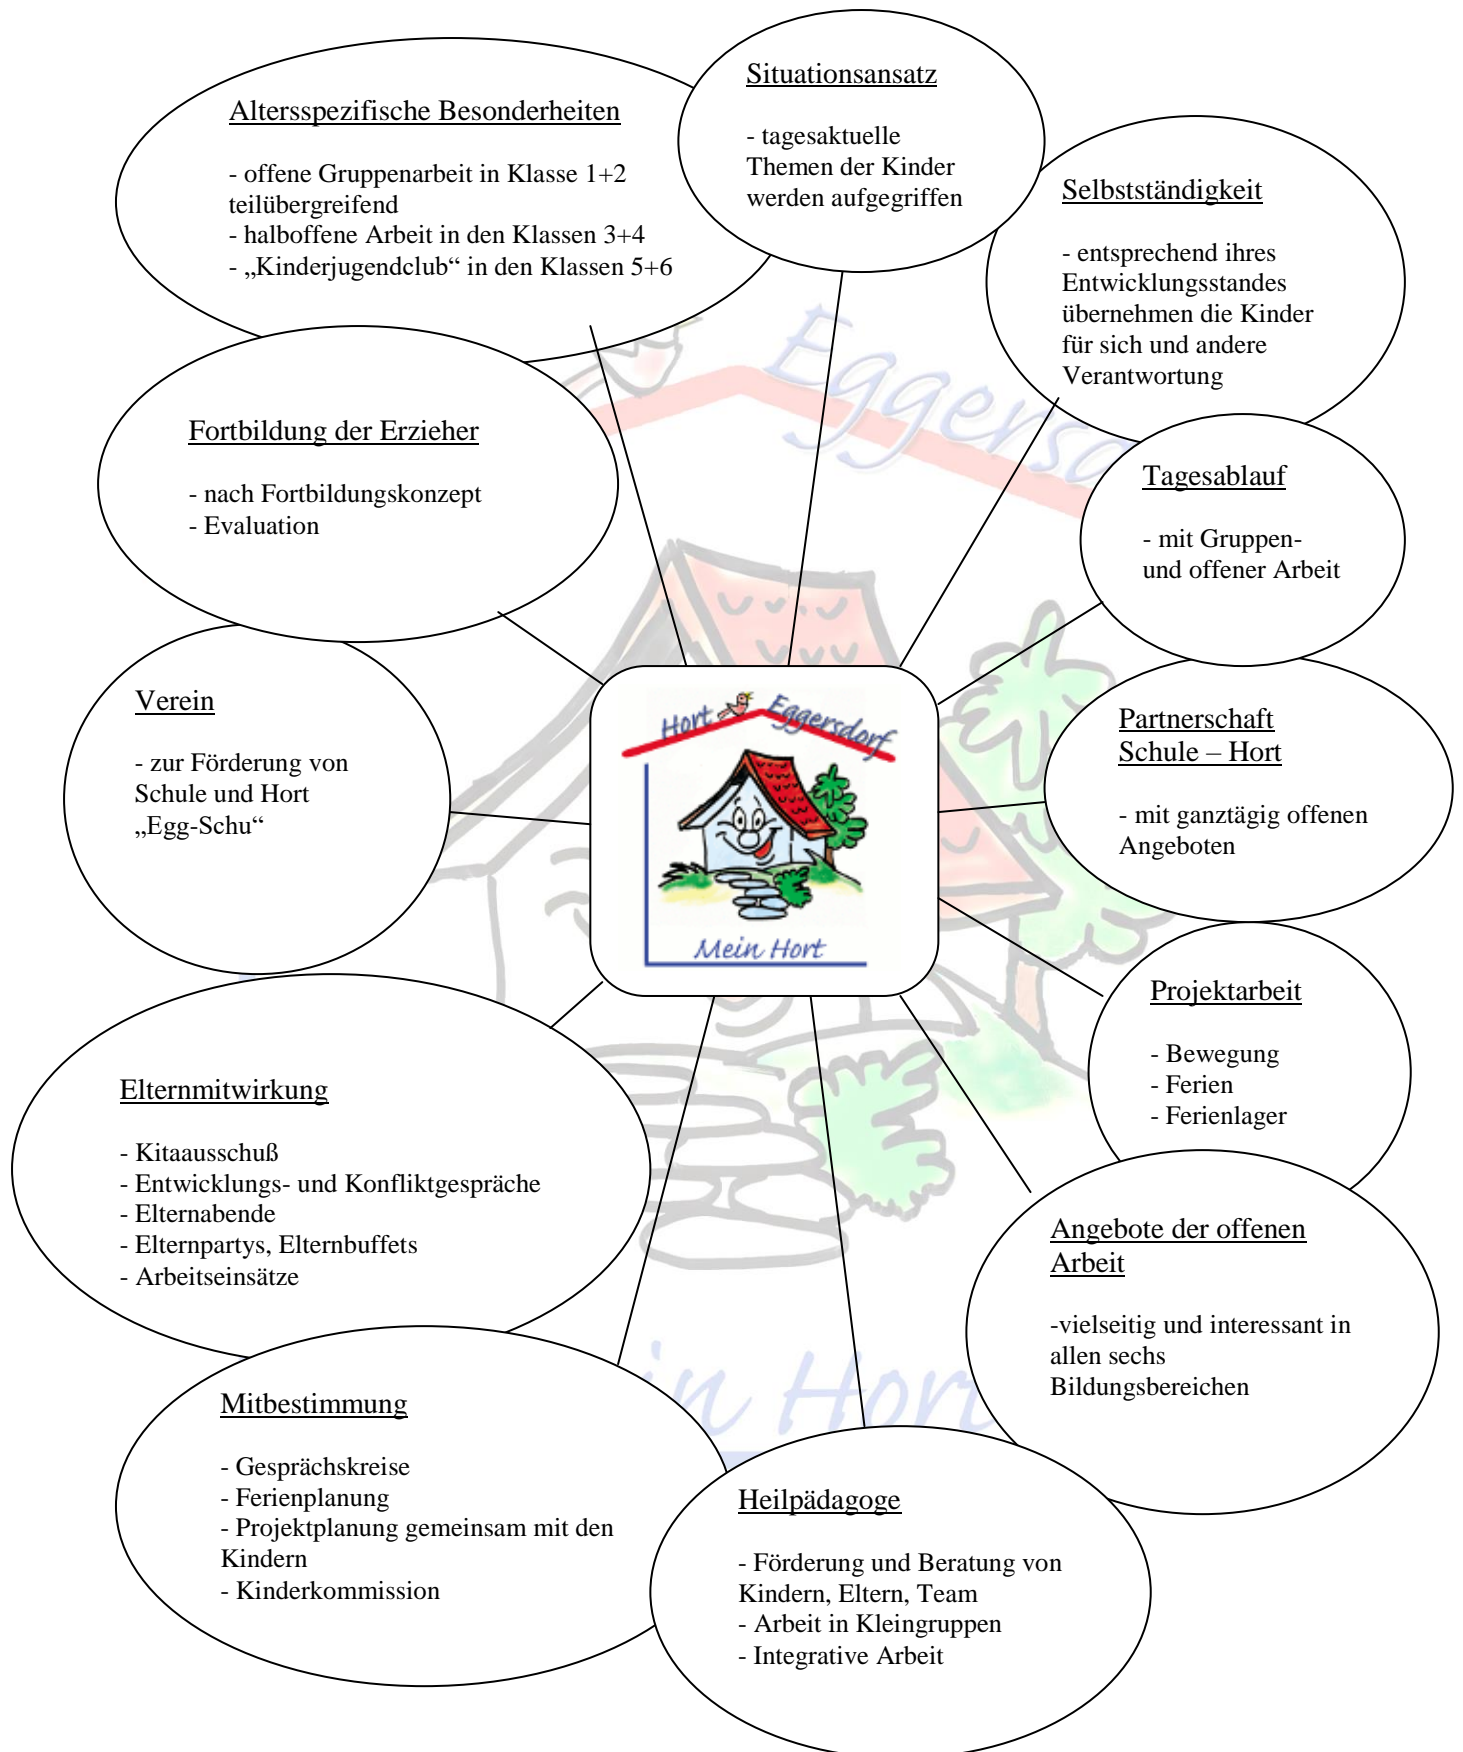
Altersspezifische Besonderheiten

- offene Gruppenarbeit in Klasse 1+2 teilübergreifend
- halboffene Arbeit in den Klassen 3+4
- „Kinderjugendclub“ in den Klassen 5+6

Situationsansatz

- tagesaktuelle Themen der Kinder werden aufgegriffen

Selbstständigkeit

- entsprechend ihres Entwicklungsstandes übernehmen die Kinder für sich und andere Verantwortung

Fortbildung der Erzieher

- nach Fortbildungskonzept
- Evaluation

Tagesablauf

- mit Gruppen- und offener Arbeit

Hort Eggersdorf

Mein Hort

Verein

- zur Förderung von Schule und Hort „Egg-Schu“

Partnerschaft Schule – Hort

- mit ganztägig offenen Angeboten

Projektarbeit

- Bewegung
- Ferien
- Ferienlager

Elternmitwirkung

- Kitaausschuß
- Entwicklungs- und Konfliktgespräche
- Elternabende
- Elternpartys, Elternbuffets
- Arbeitseinsätze

Angebote der offenen Arbeit

-vielseitig und interessant in allen sechs Bildungsbereichen

Mitbestimmung

- Gesprächskreise
- Ferienplanung
- Projektplanung gemeinsam mit den Kindern
- Kinderkommission

Heilpädagoge

- Förderung und Beratung von Kindern, Eltern, Team
- Arbeit in Kleingruppen
- Integrative Arbeit